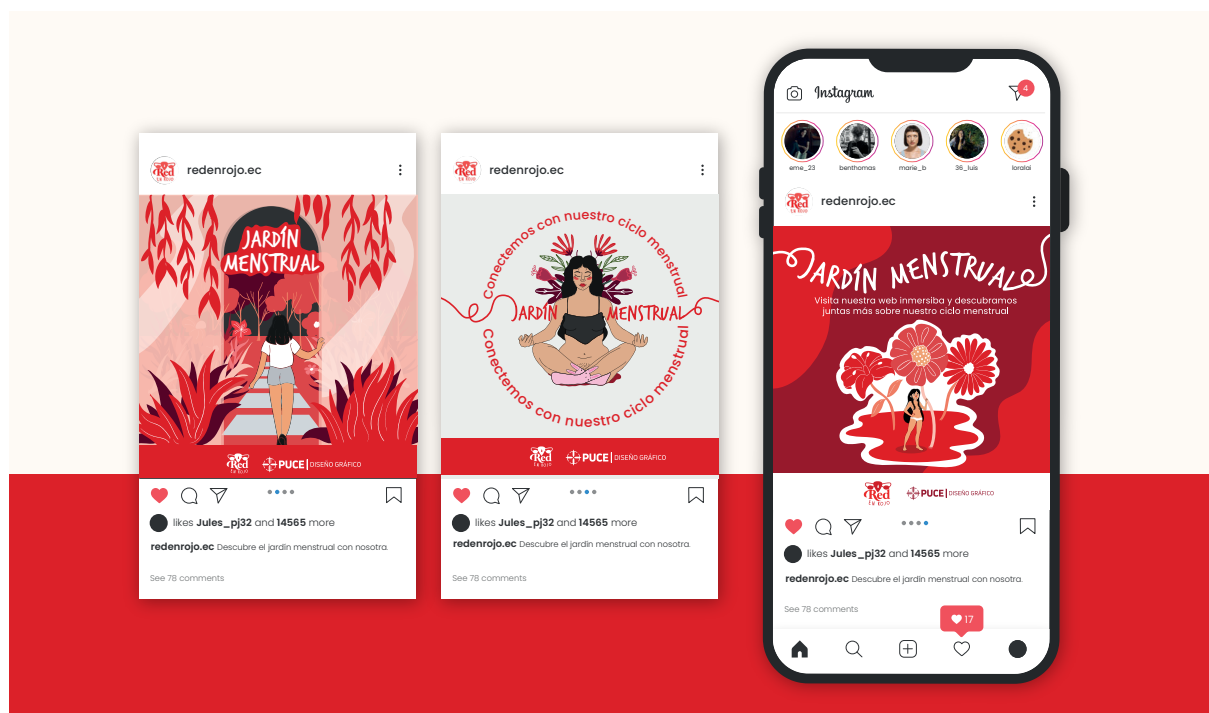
Red en Rojo redenrojo.ec

JARDÍN MENSTRUAL

Red en Rojo PUCE | DISEÑO GRÁFICO

likes Jules_pj32 and 14565 more

redenrojo.ec Descubre el jardin menstrual con nosotra.

See 78 comments

Red en Rojo redenrojo.ec

Conectemos con nuestro ciclo menstrual

JARDÍN MENSTRUAL

Conectemos con nuestro ciclo menstrual

Red en Rojo PUCE | DISEÑO GRÁFICO

likes Jules_pj32 and 14565 more

redenrojo.ec Descubre el jardin menstrual con nosotra.

See 78 comments

Instagram

4

eme_23 benthomas marie_b 36_luis loralai

Red en Rojo redenrojo.ec

JARDÍN MENSTRUAL

Visita nuestra web inmersiba y descubramos juntas más sobre nuestro ciclo menstrual

Red en Rojo PUCE | DISEÑO GRÁFICO

likes Jules_pj32 and 14565 more

redenrojo.ec Descubre el jardin menstrual con nosotra.

See 78 comments

17